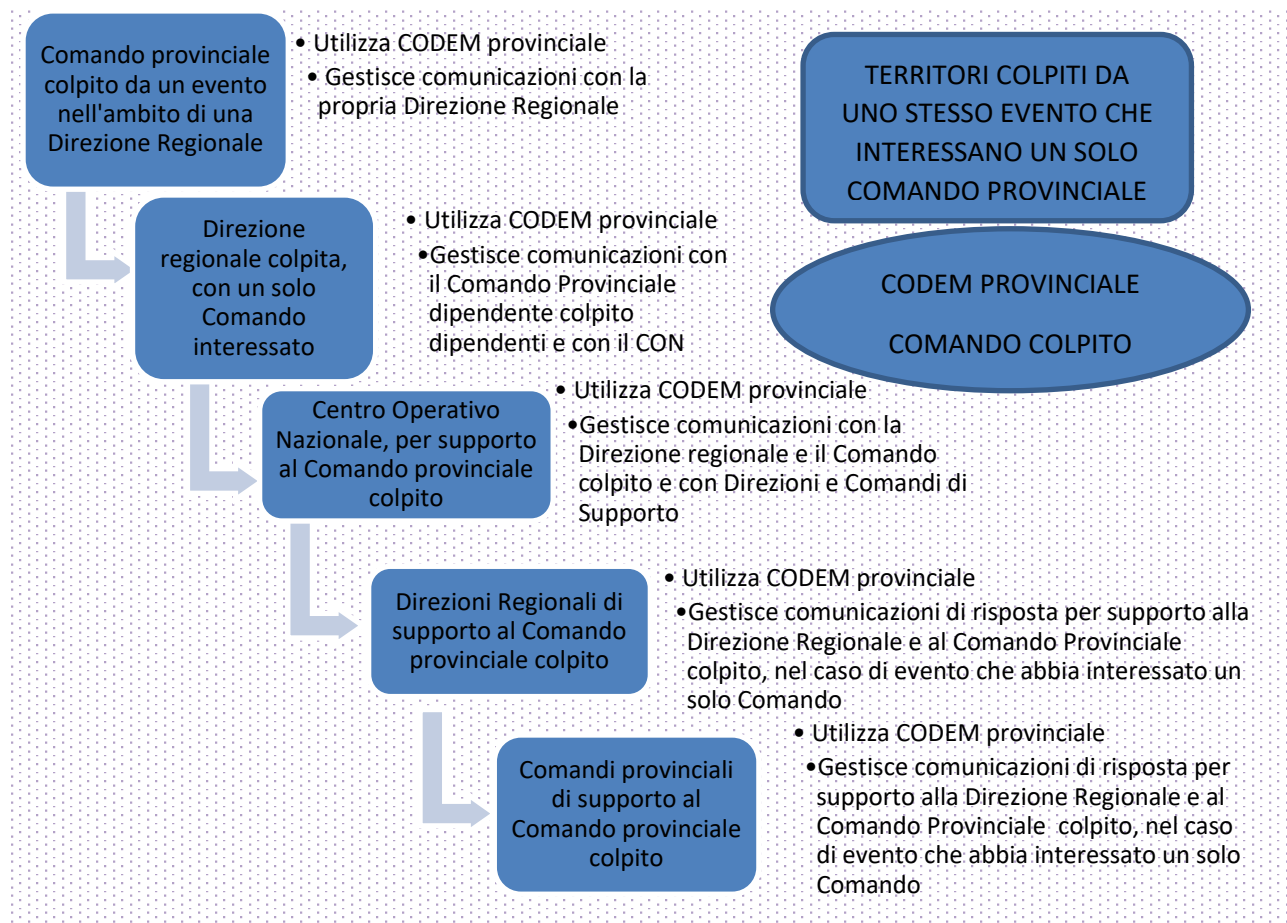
Comando provinciale colpito da un evento nell'ambito di una Direzione Regionale

• Utilizza CODEM provinciale
• Gestisce comunicazioni con la propria Direzione Regionale

TERRITORI COLPITI DA UNO STESSO EVENTO CHE INTERESSANO UN SOLO COMANDO PROVINCIALE

Direzione regionale colpita, con un solo Comando interessato

• Utilizza CODEM provinciale
•Gestisce comunicazioni con il Comando Provinciale dipendente colpito dipendenti e con il CON

CODEM PROVINCIALE

COMANDO COLPITO

Centro Operativo Nazionale, per supporto al Comando provinciale colpito

• Utilizza CODEM provinciale
•Gestisce comunicazioni con la Direzione regionale e il Comando colpito e con Direzioni e Comandi di Supporto

Direzioni Regionali di supporto al Comando provinciale colpito

• Utilizza CODEM provinciale
•Gestisce comunicazioni di risposta per supporto alla Direzione Regionale e al Comando Provinciale colpito, nel caso di evento che abbia interessato un solo Comando

Comandi provinciali di supporto al Comando provinciale colpito

• Utilizza CODEM provinciale
•Gestisce comunicazioni di risposta per supporto alla Direzione Regionale e al Comando Provinciale colpito, nel caso di evento che abbia interessato un solo Comando